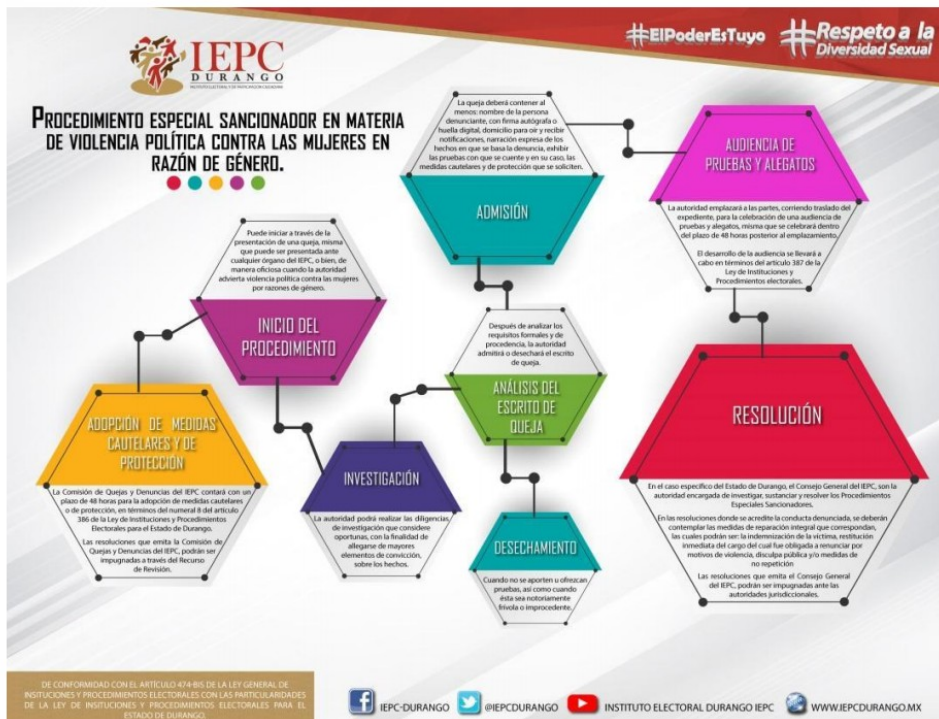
#ElPoderEsTuyo #Respeto a la Diversidad Sexual

IEPC DURANGO
INSTITUTO ELECTORAL Y DE PARTICIPACIÓN CIUDADANA

Procedimiento especial sancionador en materia de violencia política contra las mujeres en razón de género.

La queja deberá contener al menos: nombre de la persona denunciante, con firma autógrafa o huella digital, domicilio para oír y recibir notificaciones, narración expresa de los hechos en que se basa la denuncia, exhibir las pruebas con que se cuente y en su caso, las medidas cautelares y de protección que se soliciten.

ADMISIÓN

AUDIENCIA DE PRUEBAS Y ALEGATOS

La autoridad emplazará a las partes, corriendo traslado del expediente, para la celebración de una audiencia de pruebas y alegatos, misma que se celebrará dentro del plazo de 48 horas posterior al emplazamiento.

El desarrollo de la audiencia se llevará a cabo en términos del artículo 387 de la Ley de Instituciones y Procedimientos electorales.

Puede iniciar a través de la presentación de una queja, misma que puede ser presentada ante cualquier órgano del IEPC, o bien, de manera oficiosa cuando la autoridad advierta violencia política contra las mujeres por razones de género.

INICIO DEL PROCEDIMIENTO

Después de analizar los requisitos formales y de procedencia, la autoridad admitirá o desechará el escrito de queja.

ANÁLISIS DEL ESCRITO DE QUEJA

RESOLUCIÓN

ADOPCIÓN DE MEDIDAS CAUTELARES Y DE PROTECCIÓN

La Comisión de Quejas y Denuncias del IEPC contará con un plazo de 48 horas para la adopción de medidas cautelares o de protección, en términos del numeral 8 del artículo 386 de la Ley de Instituciones y Procedimientos Electorales para el Estado de Durango.

Las resoluciones que emita la Comisión de Quejas y Denuncias del IEPC, podrán ser impugnadas a través del Recurso de Revisión.

INVESTIGACIÓN

La autoridad podrá realizar las diligencias de investigación que considere oportunas, con la finalidad de allegarse de mayores elementos de convicción, sobre los hechos.

DESECHAMIENTO

Cuando no se aporten u ofrezcan pruebas, así como cuando ésta sea notoriamente frívola o improcedente.

En el caso específico del Estado de Durango, el Consejo General del IEPC, son la autoridad encargada de investigar, sustanciar y resolver los Procedimientos Especiales Sancionadores.

En las resoluciones donde se acredite la conducta denunciada, se deberán contemplar las medidas de reparación integral que correspondan, las cuales podrán ser: la indemnización de la víctima, restitución inmediata del cargo del cual fue obligada a renunciar por motivos de violencia, disculpa pública y/o medidas de no repetición

Las resoluciones que emita el Consejo General del IEPC, podrán ser impugnadas ante las autoridades jurisdiccionales.

DE CONFORMIDAD CON EL ARTÍCULO 474-BIS DE LA LEY GENERAL DE INSTITUCIONES Y PROCEDIMIENTOS ELECTORALES CON LAS PARTICULARIDADES DE LA LEY DE INSTITUCIONES Y PROCEDIMIENTOS ELECTORALES PARA EL ESTADO DE DURANGO.

IEPC-DURANGO @IEPCDURANGO INSTITUTO ELECTORAL DURANGO IEPC WWW.IEPCDURANGO.MX